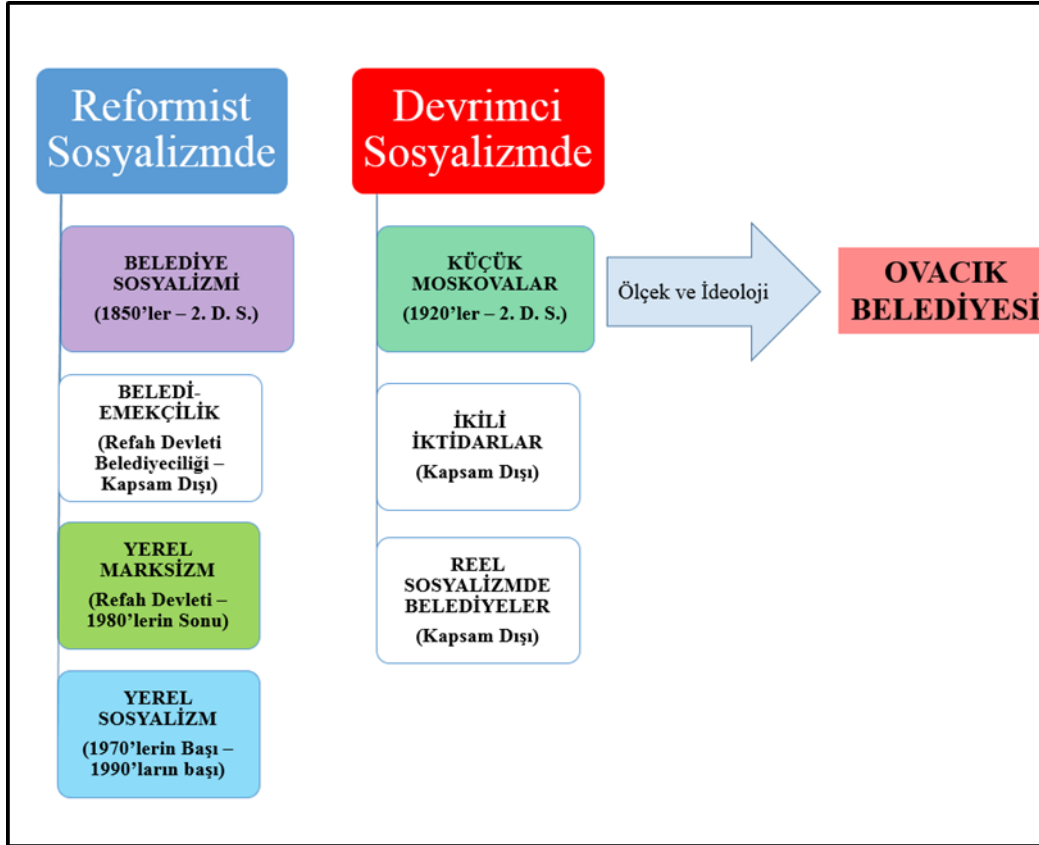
Reformist Sosyalizmde

BELEDİYE SOSYALİZMİ
(1850'ler – 2. D. S.)

BELEDİ-EMEKÇİLİK
(Refah Devleti Belediyeciliği – Kapsam Dışı)

YEREL MARKSİZM
(Refah Devleti – 1980'lerin Sonu)

YEREL SOSYALİZM
(1970'lerin Başı – 1990'ların başı)

Devrimci Sosyalizmde

KÜÇÜK MOSKOVALAR
(1920'ler – 2. D. S.)

İKİLİ İKTİDARLAR
(Kapsam Dışı)

REEL SOSYALİZMDE BELEDİYELER
(Kapsam Dışı)

Ölçek ve İdeoloji

OVACIK BELEDİYESİ